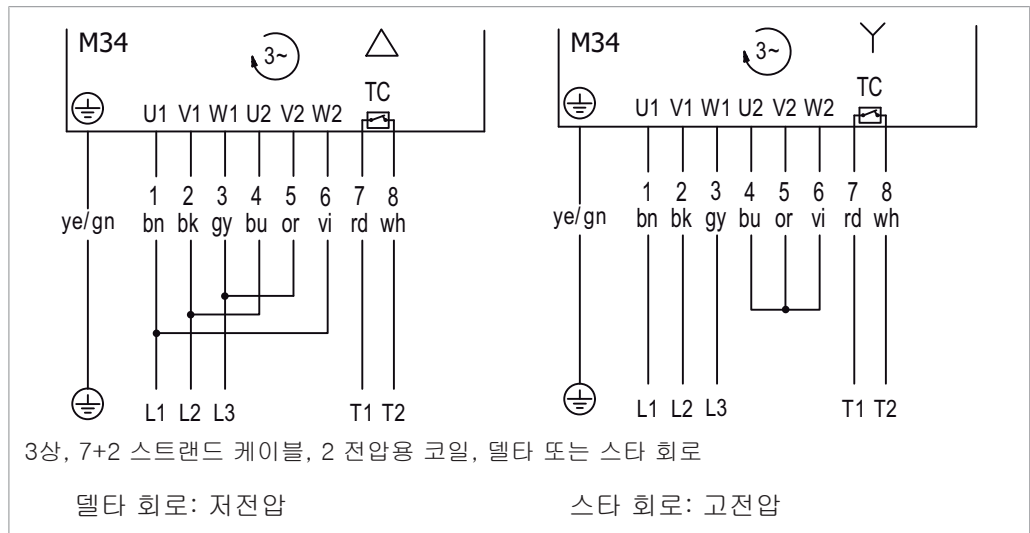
M34

3~

TC

U1 V1 W1 U2 V2 W2

1 2 3 4 5 6 7 8
ye/gn bn bk gy bu or vi rd wh

L1 L2 L3 T1 T2

M34

3~

TC

U1 V1 W1 U2 V2 W2

1 2 3 4 5 6 7 8
ye/gn bn bk gy bu or vi rd wh

L1 L2 L3 T1 T2

3상, 7+2 스트랜드 케이블, 2 전압용 코일, 델타 또는 스타 회로

델타 회로: 저전압

스타 회로: 고전압